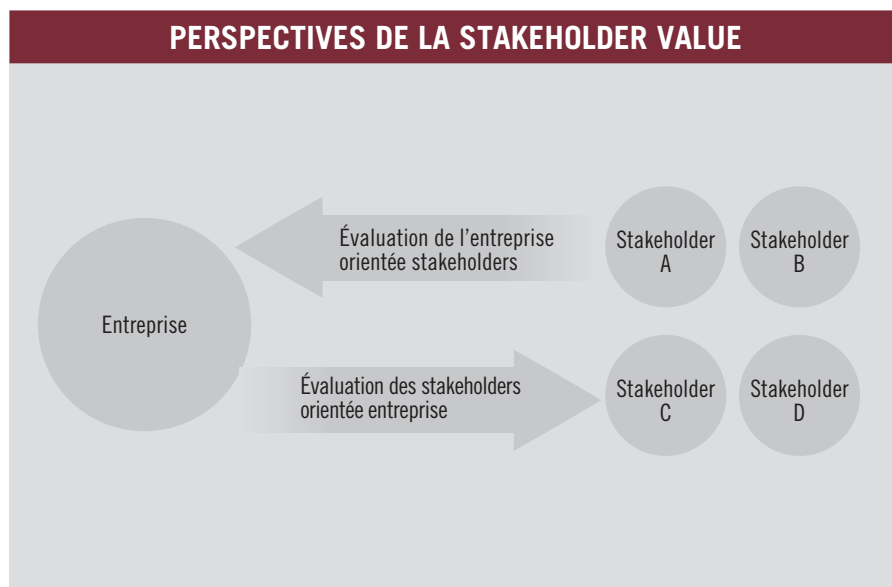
PERSPECTIVES DE LA STAKEHOLDER VALUE

Évaluation de l'entreprise orientée stakeholders

Stakeholder A

Stakeholder B

Entreprise

Évaluation des stakeholders orientée entreprise

Stakeholder C

Stakeholder D